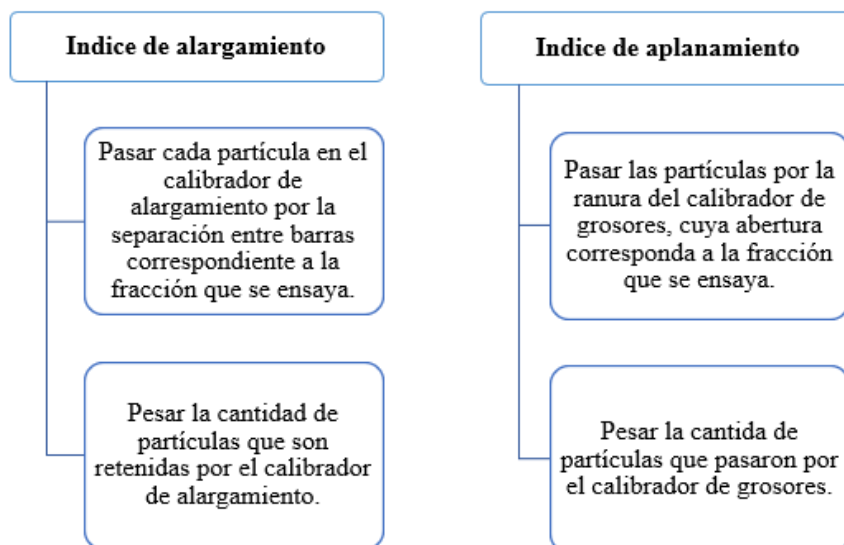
Indice de alargamiento

Pasar cada partícula en el calibrador de alargamiento por la separación entre barras correspondiente a la fracción que se ensaya.

Pesar la cantidad de partículas que son retenidas por el calibrador de alargamiento.

Indice de aplanamiento

Pasar las partículas por la ranura del calibrador de grosores, cuya abertura corresponda a la fracción que se ensaya.

Pesar la cantida de partículas que pasaron por el calibrador de grosores.